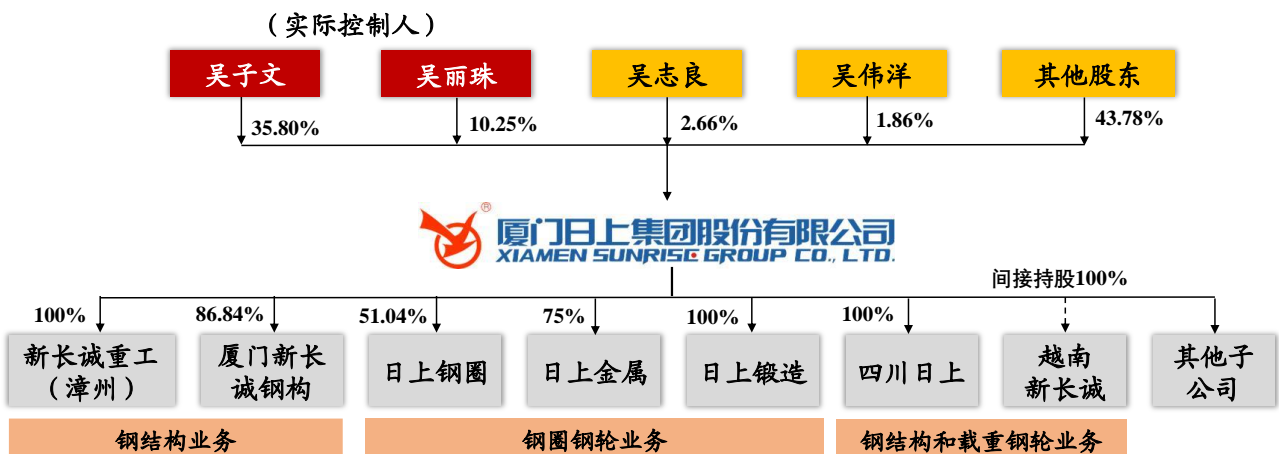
（实际控制人）

吴子文 35.80%
吴丽珠 10.25%
吴志良 2.66%
吴伟洋 1.86%
其他股东 43.78%

厦门日上集团股份有限公司
XIAMEN SUNRISE GROUP CO., LTD.

间接持股100%

100% 新长诚重工（漳州）
86.84% 厦门新长诚钢构
51.04% 日上钢圈
75% 日上金属
100% 日上锻造
100% 四川日上
越南新长诚
其他子公司

钢结构业务
钢圈钢轮业务
钢结构和载重钢轮业务